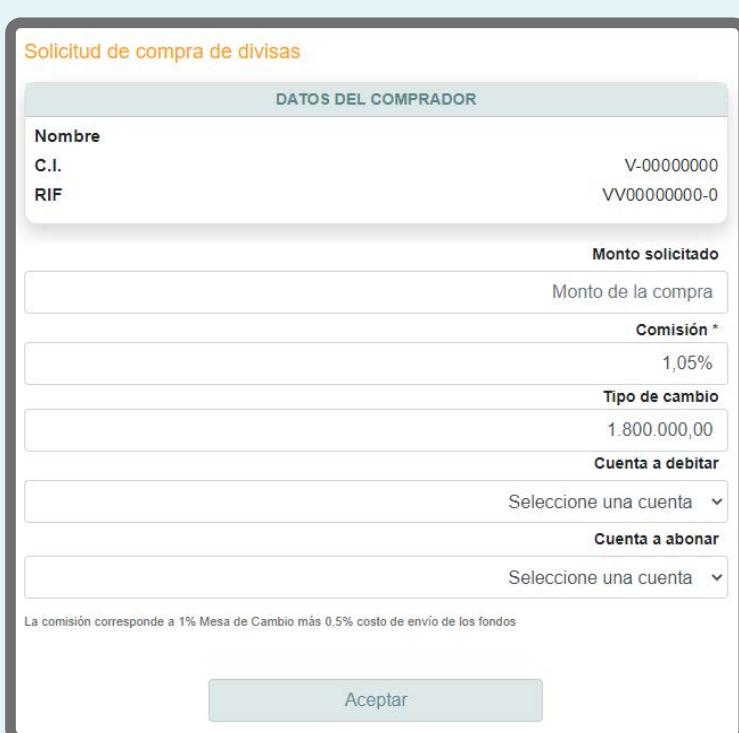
Solicitud de compra de divisas

DATOS DEL COMPRADOR

Nombre
C.I. V-00000000
RIF VV00000000-0

Monto solicitado
Monto de la compra
Comisión *
1,05%
Tipo de cambio
1.800.000,00
Cuenta a debitar
Seleccione una cuenta
Cuenta a abonar
Seleccione una cuenta

La comisión corresponde a 1% Mesa de Cambio más 0,5% costo de envío de los fondos

Aceptar